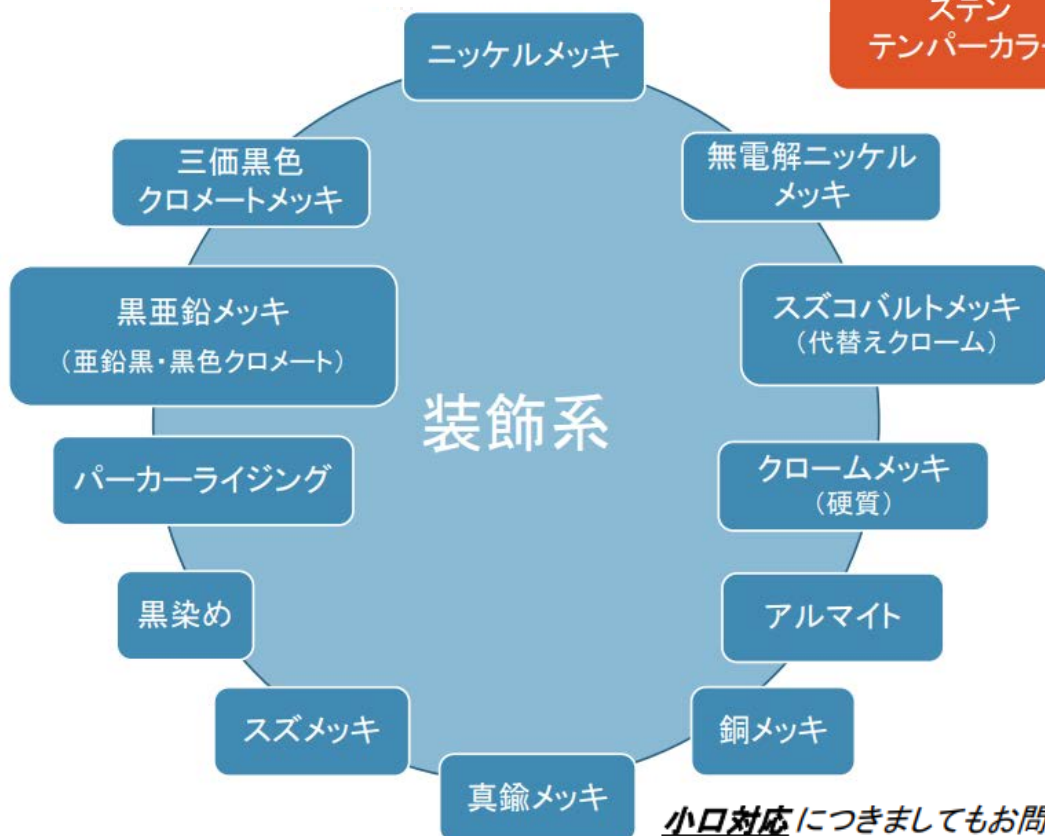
ステン
テンパーカラ

ニッケルメッキ

無電解ニッケル
メッキ

スズコバルトメッキ
（代替えクローム）

クロームメッキ
（硬質）

アルマイト

銅メッキ

真鍮メッキ

スズメッキ

黒染め

パーカーライジング

黒亜鉛メッキ
（亜鉛黒・黒色クロメート）

三価黒色
クロメートメッキ

装飾系

小口対応につきましてもお問